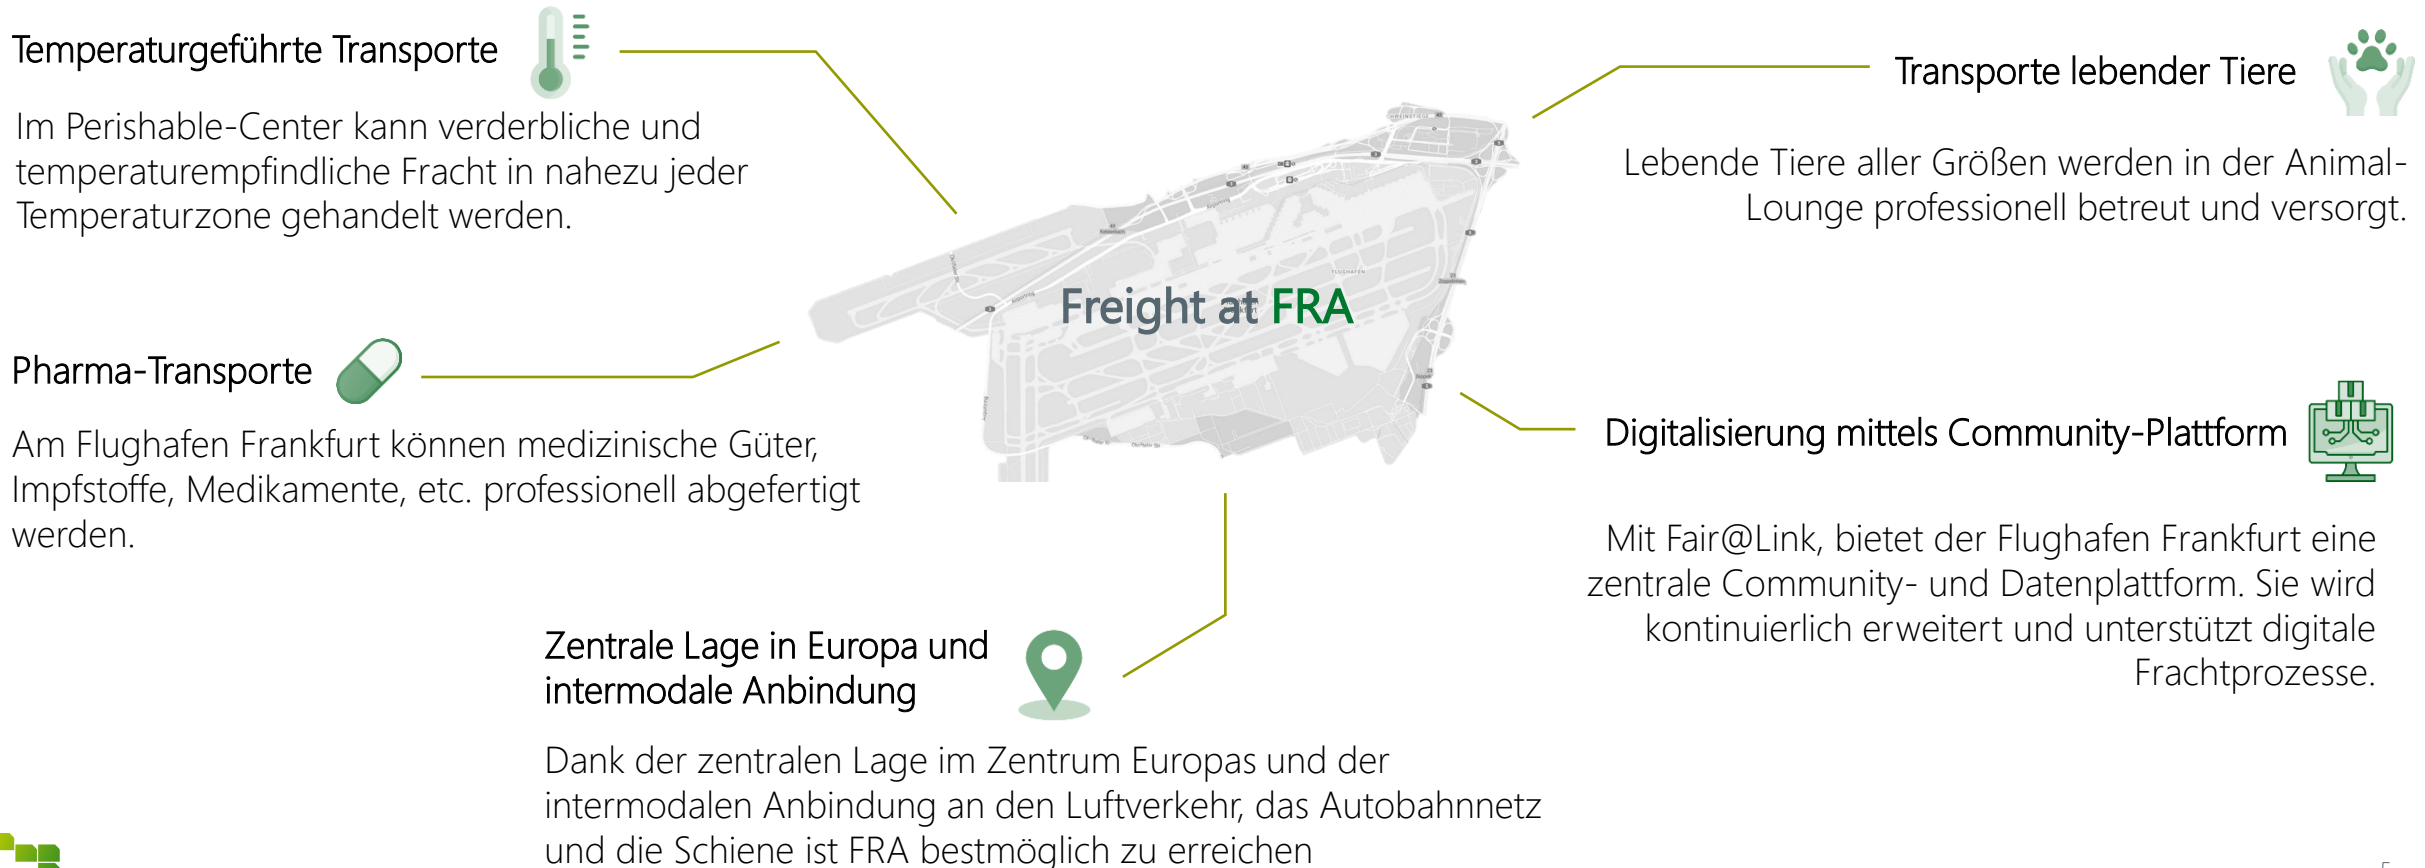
Temperaturgeführte Transporte

Im Perishable-Center kann verderbliche und temperaturempfindliche Fracht in nahezu jeder Temperaturzone gehandelt werden.

Transporte lebender Tiere

Lebende Tiere aller Größen werden in der Animal-Lounge professionell betreut und versorgt.

Freight at FRA

Pharma-Transporte

Am Flughafen Frankfurt können medizinische Güter, Impfstoffe, Medikamente, etc. professionell abgefertigt werden.

Digitalisierung mittels Community-Plattform

Mit Fair@Link, bietet der Flughafen Frankfurt eine zentrale Community- und Datenplattform. Sie wird kontinuierlich erweitert und unterstützt digitale Frachtprozesse.

Zentrale Lage in Europa und intermodale Anbindung

Dank der zentralen Lage im Zentrum Europas und der intermodalen Anbindung an den Luftverkehr, das Autobahnnetz und die Schiene ist FRA bestmöglich zu erreichen